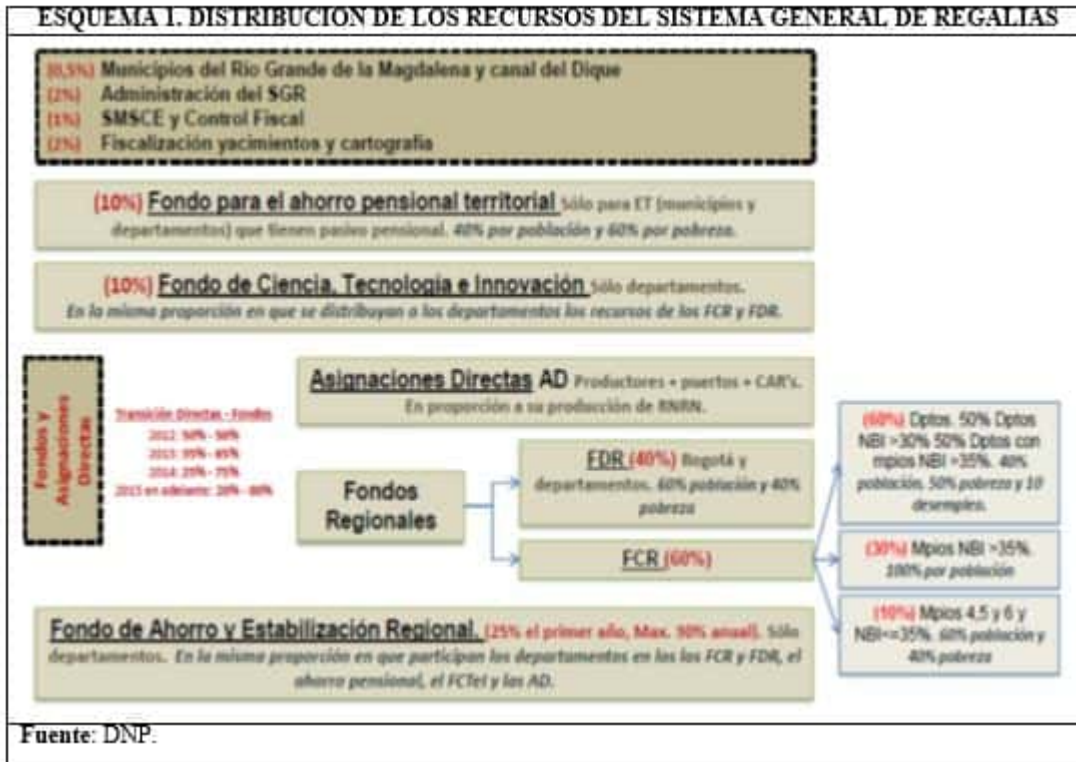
ESQUEMA 1. DISTRIBUCION DE LOS RECURSOS DEL SISTEMA GENERAL DE REGALIAS

(0,5%) Municipios del Rio Grande de la Magdalena y canal del Dique
(2%) Administración del SGR
(1%) SMSCE y Control Fiscal
(2%) Fiscalización yacimientos y cartografía

(10%) Fondo para el ahorro pensional territorial Sólo para ET (municipios y departamentos) que tienen pasivo pensional. 40% por población y 60% por pobreza.

(10%) Fondo de Ciencia, Tecnología e Innovación Sólo departamentos. En la misma proporción en que se distribuyan a los departamentos los recursos de los FCR y FDR.

Fondos y Asignaciones Directas

Transición Directas - Fondos
2012: 50% - 50%
2013: 35% - 65%
2014: 25% - 75%
2015 en adelante: 20% - 80%

Asignaciones Directas AD Productores + puertos + CAR's. En proporción a su producción de RNRN.

Fondos Regionales

FDR (40%) Bogotá y departamentos. 60% población y 40% pobreza

FCR (60%)

(60%) Dptos. 50% Dptos NBI >30% 50% Dptos con mpios NBI >35%. 40% población. 50% pobreza y 10 desempleo.

(30%) Mpios NBI >35%. 100% por población

(10%) Mpios 4,5 y 6 y NBI<=35%. 60% población y 40% pobreza

Fondo de Ahorro y Estabilización Regional. (25% el primer año, Max. 30% anual). Sólo departamentos. En la misma proporción en que participan los departamentos en los los FCR y FDR, el ahorro pensional, el FCTeI y las AD.

Fuente: DNP.